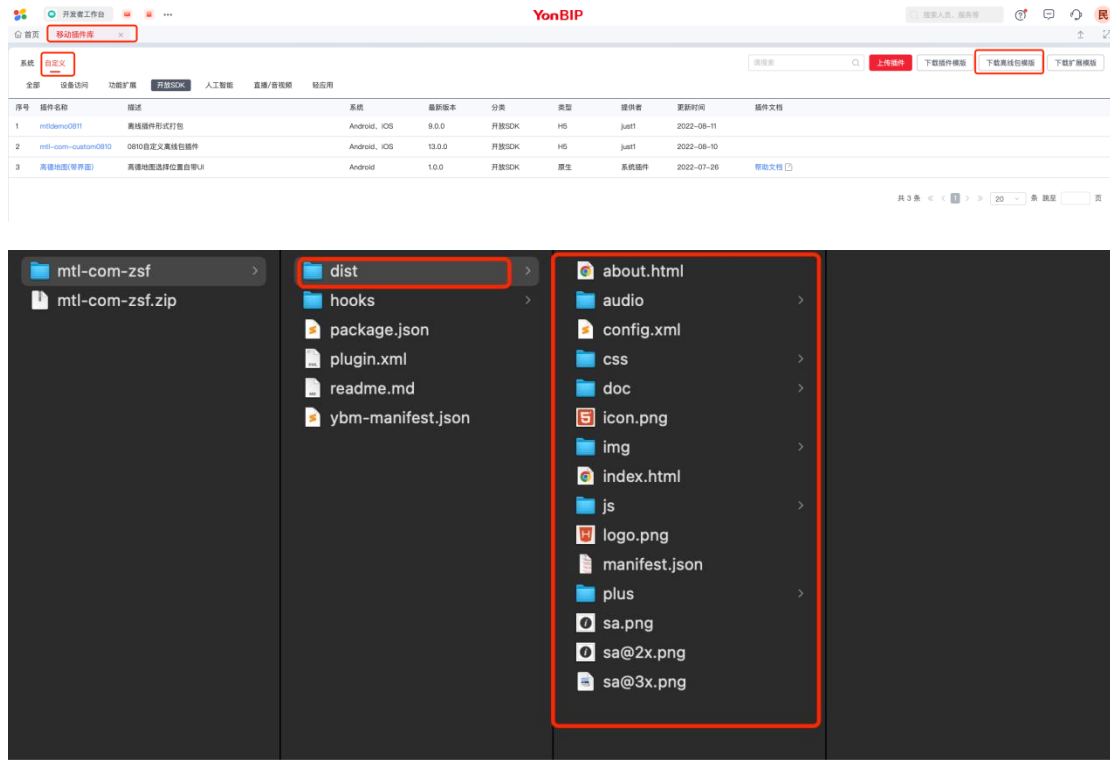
开发者工作台 ...

YonBIP

搜索人员、服务等

民

首页 移动插件库 ×

系统 自定义

全部 设备访问 功能扩展 开放SDK 人工智能 直播/音视频 轻应用

请搜索

上传插件 下载插件模版 下载离线包模版 下载扩展模版

| 序号 | 插件名称 | 描述 | 系统 | 最新版本 | 分类 | 类型 | 提供者 | 更新时间 | 插件文档 |
|---|---|---|---|---|---|---|---|---|---|
| 1 | mtldemo0811 | 离线插件形式打包 | Android、iOS | 9.0.0 | 开放SDK | H5 | just1 | 2022-08-11 | |
| 2 | mtl-com-custom0810 | 0810自定义离线包插件 | Android、iOS | 13.0.0 | 开放SDK | H5 | just1 | 2022-08-10 | |
| 3 | 高德地图(带界面) | 高德地图选择位置自带UI | Android | 1.0.0 | 开放SDK | 原生 | 系统插件 | 2022-07-26 | 帮助文档 |

共 3 条 « ‹ 1 › » 20 条 跳至 页

mtl-com-zsf
mtl-com-zsf.zip

dist
hooks
package.json
plugin.xml
readme.md
ybm-manifest.json

about.html
audio
config.xml
css
doc
icon.png
img
index.html
js
logo.png
manifest.json
plus
sa.png
sa@2x.png
sa@3x.png